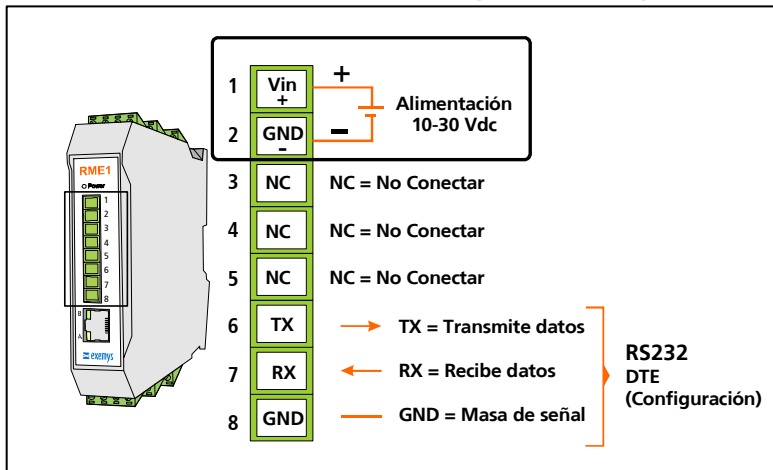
RME1
Power
1
2
3
4
5
6
7
8
B
A
exemys

1 Vin +
2 GND -
+
−
Alimentación 10-30 Vdc
3 NC NC = No Conectar
4 NC NC = No Conectar
5 NC NC = No Conectar
6 TX TX = Transmite datos
7 RX RX = Recibe datos
8 GND GND = Masa de señal
RS232
DTE
(Configuración)